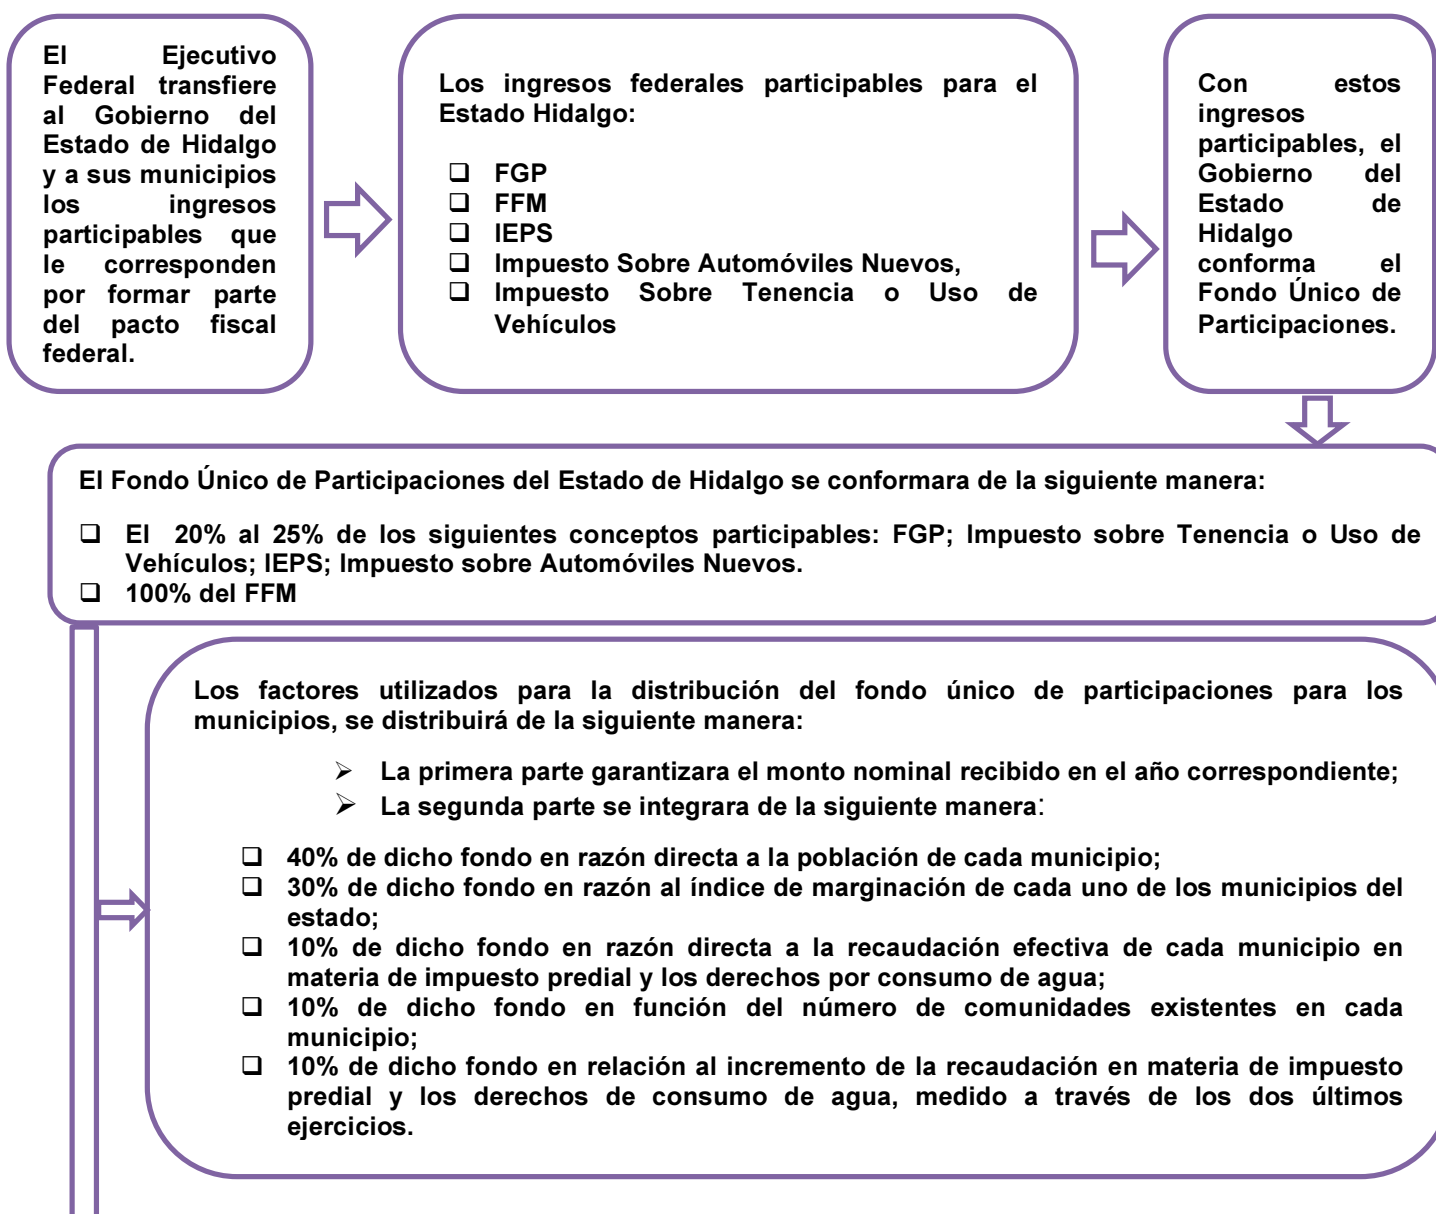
El Ejecutivo Federal transfiere al Gobierno del Estado de Hidalgo y a sus municipios los ingresos participables que le corresponden por formar parte del pacto fiscal federal.

Los ingresos federales participables para el Estado Hidalgo:

❑ FGP
❑ FFM
❑ IEPS
❑ Impuesto Sobre Automóviles Nuevos,
❑ Impuesto Sobre Tenencia o Uso de Vehículos

Con estos ingresos participables, el Gobierno del Estado de Hidalgo conforma el Fondo Único de Participaciones.

El Fondo Único de Participaciones del Estado de Hidalgo se conformara de la siguiente manera:

❑ El 20% al 25% de los siguientes conceptos participables: FGP; Impuesto sobre Tenencia o Uso de Vehículos; IEPS; Impuesto sobre Automóviles Nuevos.
❑ 100% del FFM

Los factores utilizados para la distribución del fondo único de participaciones para los municipios, se distribuirá de la siguiente manera:

➢ La primera parte garantizara el monto nominal recibido en el año correspondiente;
➢ La segunda parte se integrara de la siguiente manera:

❑ 40% de dicho fondo en razón directa a la población de cada municipio;
❑ 30% de dicho fondo en razón al índice de marginación de cada uno de los municipios del estado;
❑ 10% de dicho fondo en razón directa a la recaudación efectiva de cada municipio en materia de impuesto predial y los derechos por consumo de agua;
❑ 10% de dicho fondo en función del número de comunidades existentes en cada municipio;
❑ 10% de dicho fondo en relación al incremento de la recaudación en materia de impuesto predial y los derechos de consumo de agua, medido a través de los dos últimos ejercicios.